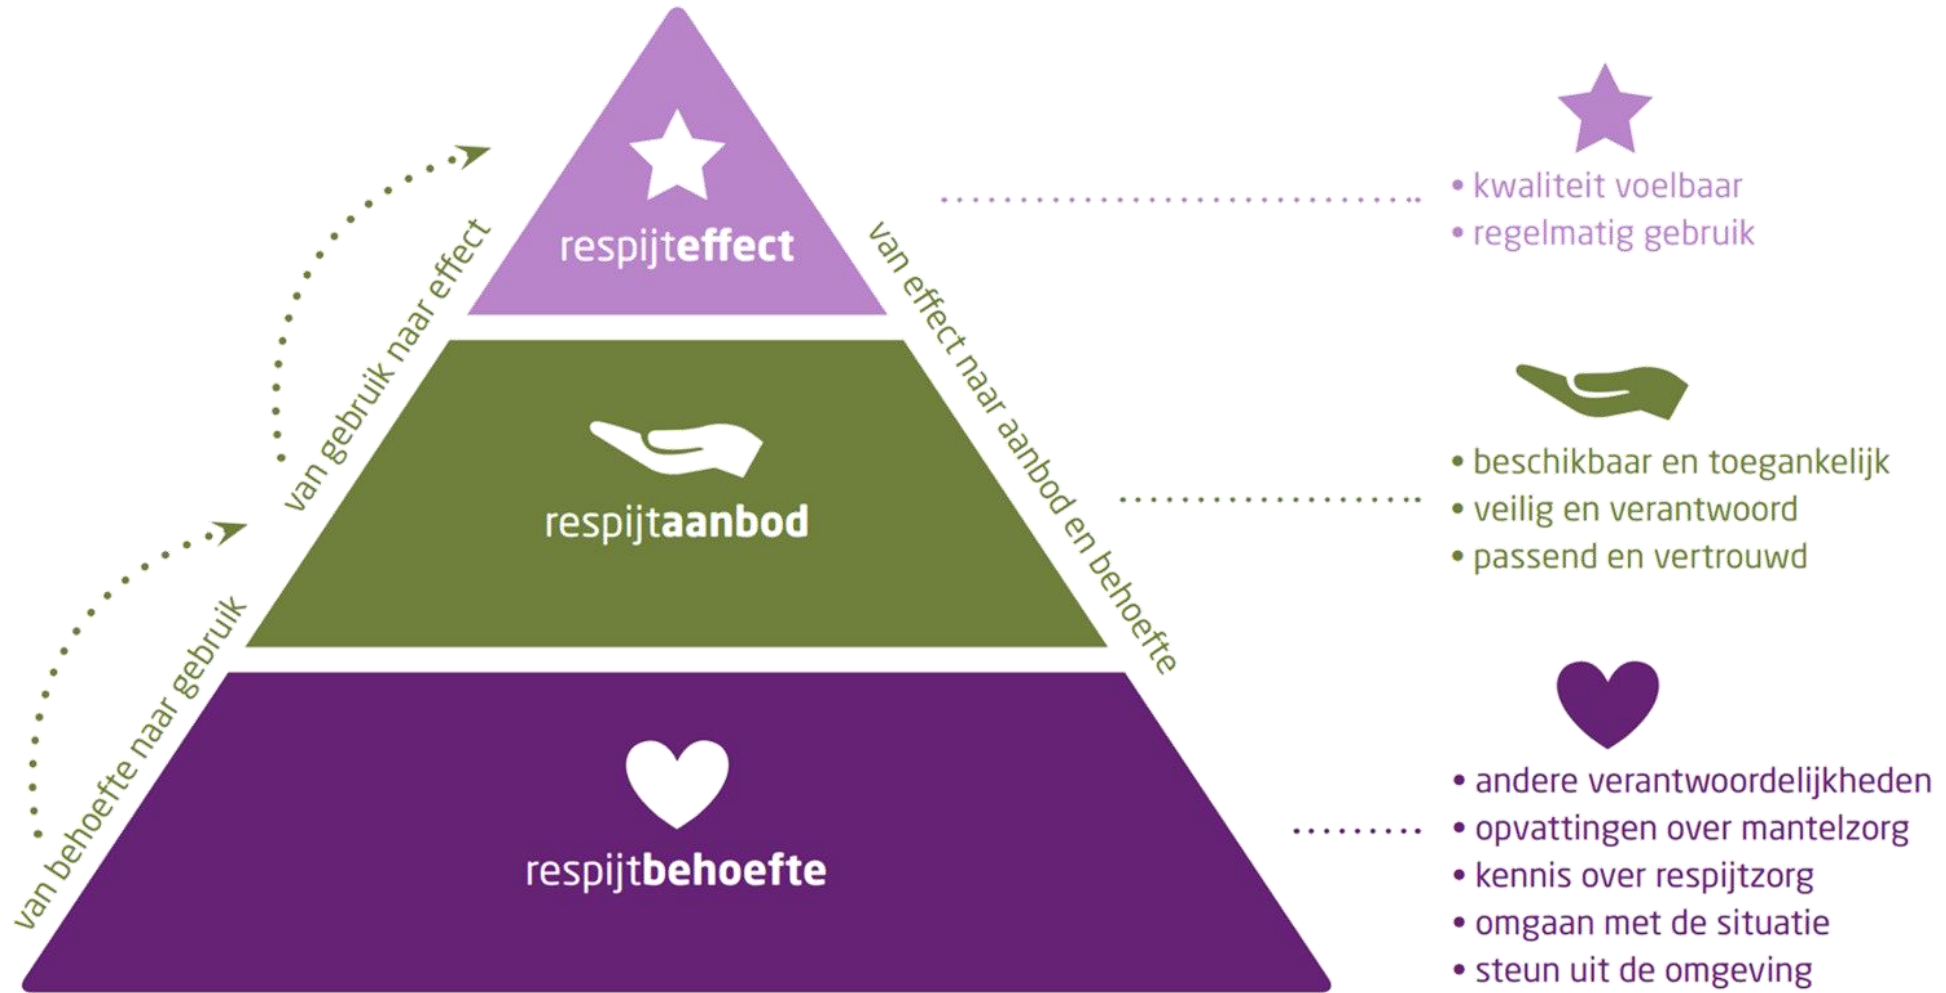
respijteffect

respijtaanbod

respijtbehoefte

van behoefte naar gebruik

van gebruik naar effect

van effect naar aanbod en behoefte

• kwaliteit voelbaar
• regelmatig gebruik

• beschikbaar en toegankelijk
• veilig en verantwoord
• passend en vertrouwd

• andere verantwoordelijkheden
• opvattingen over mantelzorg
• kennis over respijtzorg
• omgaan met de situatie
• steun uit de omgeving